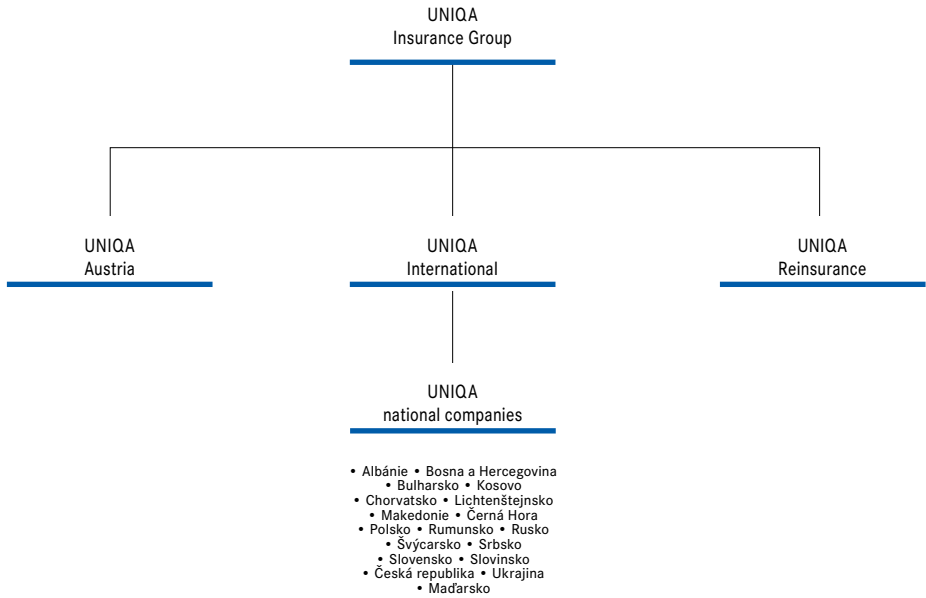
UNIQA
Insurance Group

UNIQA
Austria

UNIQA
International

UNIQA
Reinsurance

UNIQA
national companies

• Albánie • Bosna a Hercegovina
• Bulharsko • Kosovo
• Chorvatsko • Lichtenštejnsko
• Makedonie • Černá Hora
• Polsko • Rumunsko • Rusko
• Švýcarsko • Srbsko
• Slovensko • Slovinsko
• Česká republika • Ukrajina
• Maďarsko